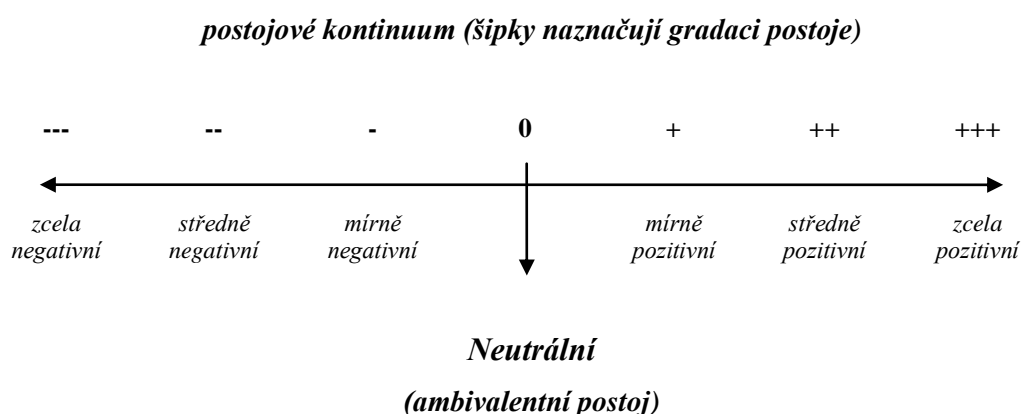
postojové kontinuum (šipky naznačují gradaci postoje)

---  --  -  0  +  ++  +++

zcela negativní

středně negativní

mírně negativní

mírně pozitivní

středně pozitivní

zcela pozitivní

Neutrální

(ambivalentní postoj)